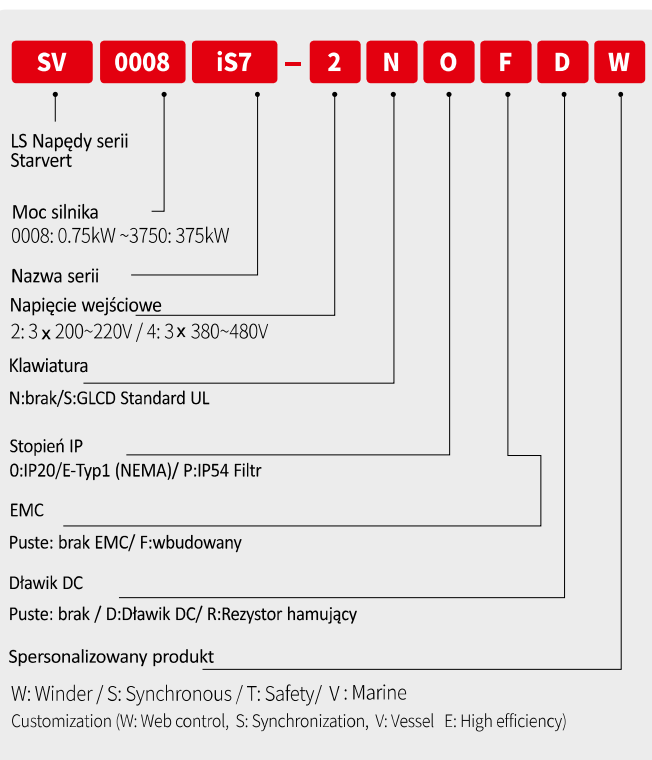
SV 0008 iS7 – 2 N O F D W

LS Napędy serii Starvert

Moc silnika
0008: 0.75kW ~3750: 375kW

Nazwa serii

Napięcie wejściowe
2: 3 x 200~220V / 4: 3 x 380~480V

Klawiatura
N:brak/S:GLCD Standard UL

Stopień IP
0:IP20/E-Typ1 (NEMA)/ P:IP54 Filtr

EMC
Puste: brak EMC/ F:wbudowany

Dławik DC
Puste: brak / D:Dławik DC/ R:Rezystor hamujący

Spersonalizowany produkt
W: Winder / S: Synchronous / T: Safety/ V : Marine
Customization (W: Web control, S: Synchronization, V: Vessel E: High efficiency)